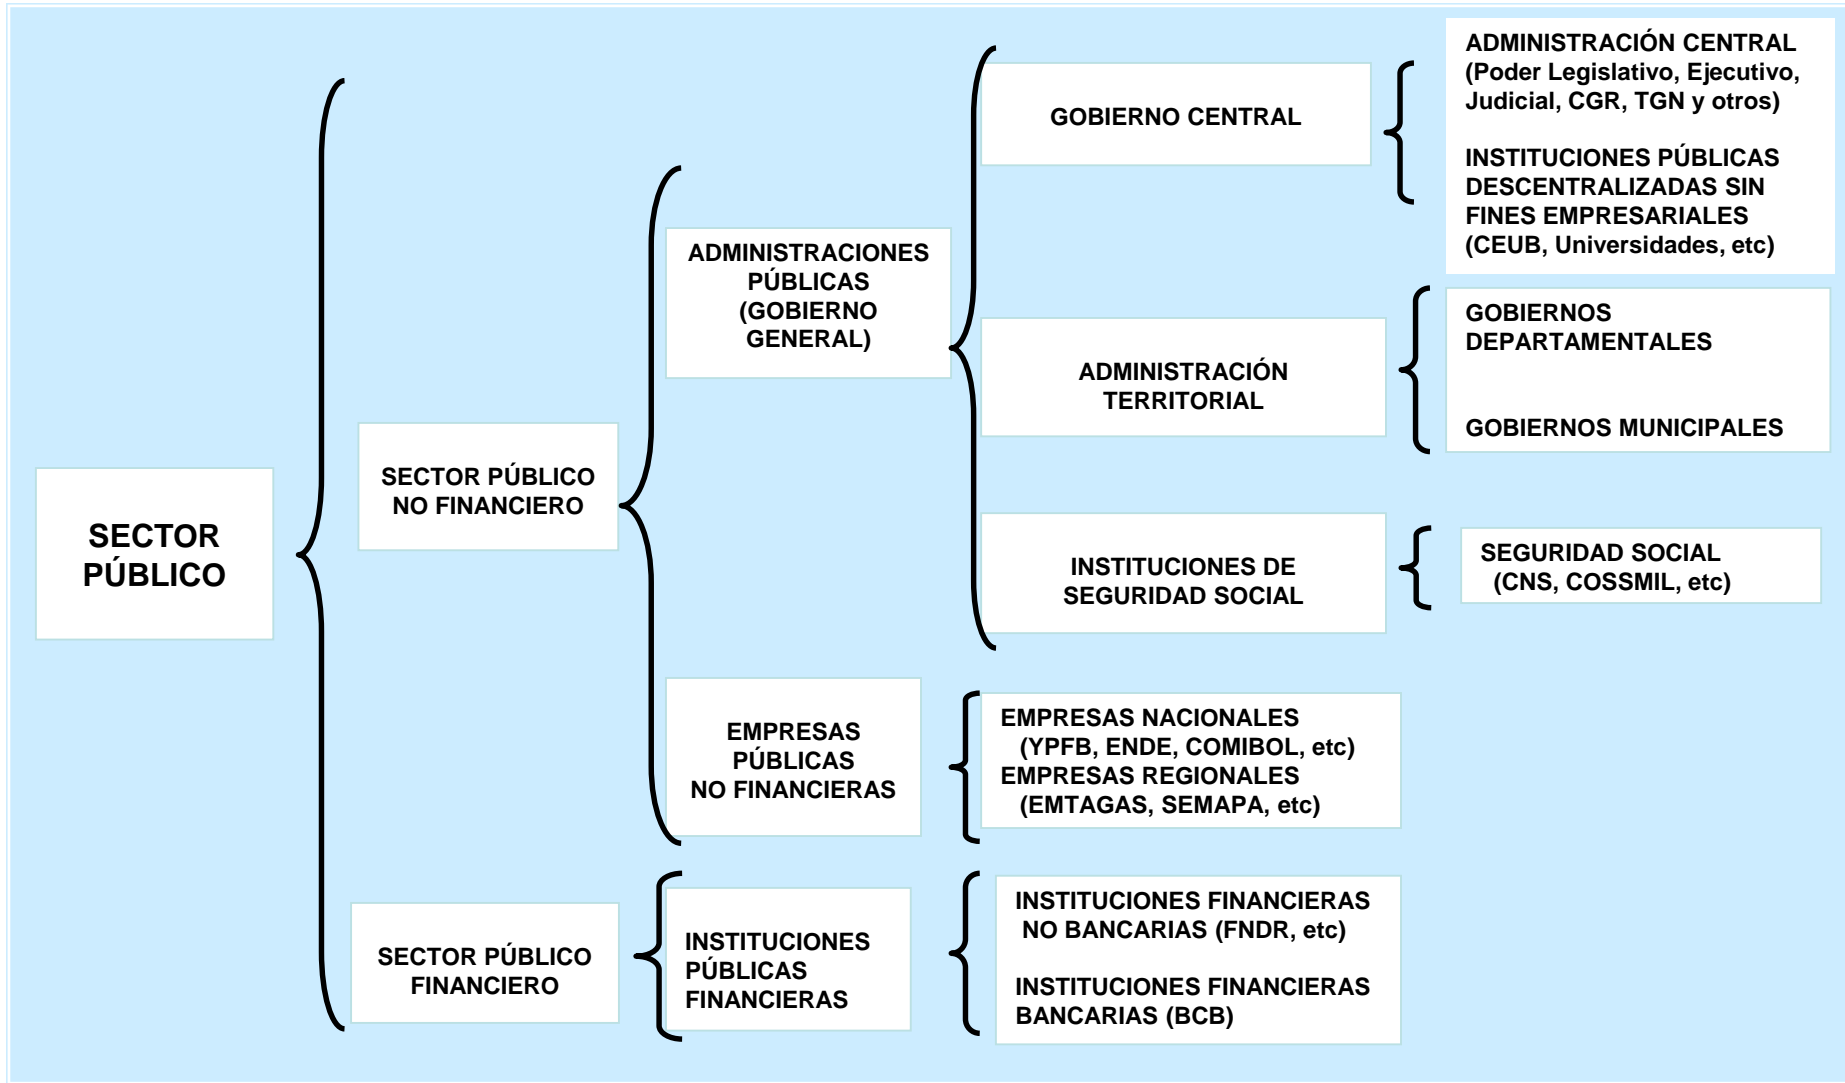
SECTOR PÚBLICO

SECTOR PÚBLICO NO FINANCIERO

ADMINISTRACIONES PÚBLICAS (GOBIERNO GENERAL)

GOBIERNO CENTRAL

ADMINISTRACIÓN CENTRAL (Poder Legislativo, Ejecutivo, Judicial, CGR, TGN y otros)

INSTITUCIONES PÚBLICAS DESCENTRALIZADAS SIN FINES EMPRESARIALES (CEUB, Universidades, etc)

ADMINISTRACIÓN TERRITORIAL

GOBIERNOS DEPARTAMENTALES

GOBIERNOS MUNICIPALES

INSTITUCIONES DE SEGURIDAD SOCIAL

SEGURIDAD SOCIAL (CNS, COSSMIL, etc)

EMPRESAS PÚBLICAS NO FINANCIERAS

EMPRESAS NACIONALES (YPFB, ENDE, COMIBOL, etc)
EMPRESAS REGIONALES (EMTAGAS, SEMAPA, etc)

SECTOR PÚBLICO FINANCIERO

INSTITUCIONES PÚBLICAS FINANCIERAS

INSTITUCIONES FINANCIERAS NO BANCARIAS (FNDR, etc)

INSTITUCIONES FINANCIERAS BANCARIAS (BCB)